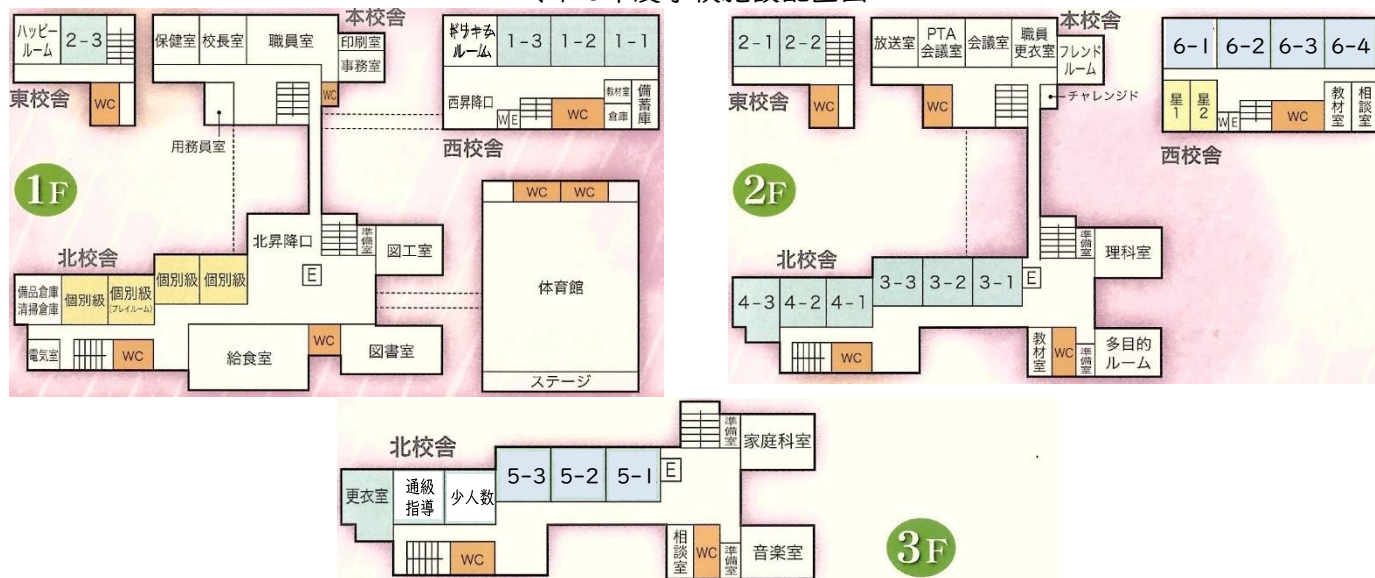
ハッピールーム 2-3
保健室 校長室 職員室 本校舎 印刷室 事務室
ドリカムルーム 1-3 1-2 1-1
東校舎 WC WC
西昇降口 WE WC 教材室 倉庫 備蓄庫
用務員室
西校舎
1F
WC WC
北昇降口 準備室 図工室
北校舎
E
備品倉庫 清掃倉庫 個別級 個別級(プレイルーム) 個別級 個別級
体育館
電気室 WC WC 給食室 図書室
ステージ

2-1 2-2
放送室 PTA会議室 会議室 職員更衣室 本校舎 フレンドルーム
6-1 6-2 6-3 6-4
東校舎 WC WC
チャレンジド
星1 星2 WE WC 教材室 相談室
西校舎
2F
準備室 理科室
北校舎
3-3 3-2 3-1 E
4-3 4-2 4-1
WC 教材室 WC 準備室 多目的ルーム

準備室 家庭科室
北校舎
5-3 5-2 5-1 E
更衣室 通級指導 少人数
WC 相談室 WC 準備室 音楽室
3F